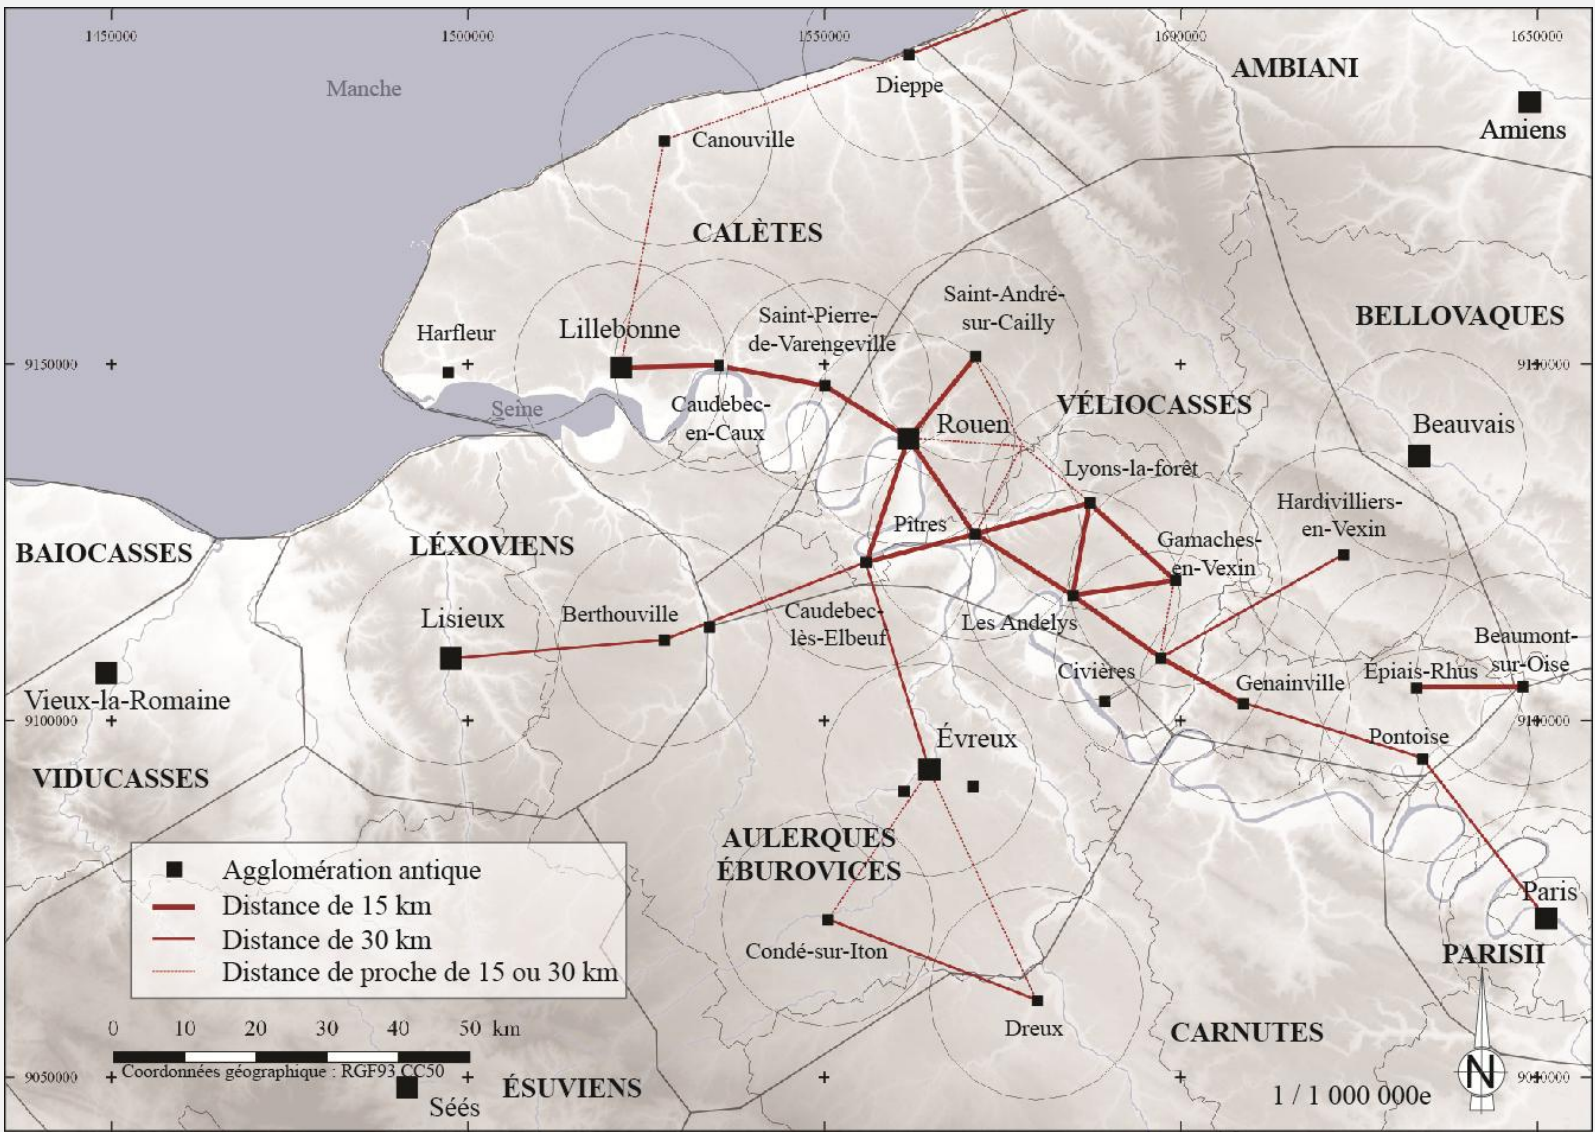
1450000 1500000 1550000 1600000 1650000

Manche

Dieppe

AMBIANI

Amiens

Canouville

CALÈTES

Saint-André-sur-Cailly

BELLOVAQUES

Harfleur

Lillebonne

Saint-Pierre-de-Varengeville

9150000

9150000

Seine

Caudebec-en-Caux

Rouen

VÉLIOCASSES

Beauvais

Lyons-la-forêt

Hardivilliers-en-Vexin

Pîtres

Gamaches-en-Vexin

BAIOCASSES

LÉXOVIENS

Lisieux

Berthouville

Caudebec-lès-Elbeuf

Les Andelys

Beaumont-sur-Oise

Civières

Epiais-Rhus

Vieux-la-Romaine

Genainville

9100000

9100000

Évreux

Pontoise

VIDUCASSES

AULERQUES ÉBUROVICES

Agglomération antique

Distance de 15 km

Distance de 30 km

Distance de proche de 15 ou 30 km

Paris

PARISII

Condé-sur-Iton

0 10 20 30 40 50 km

Dreux

CARNUTES

9050000

Coordonnées géographique : RGF93 CC50

ÉSUVIENS

Séés

N

1 / 1 000 000e

9050000